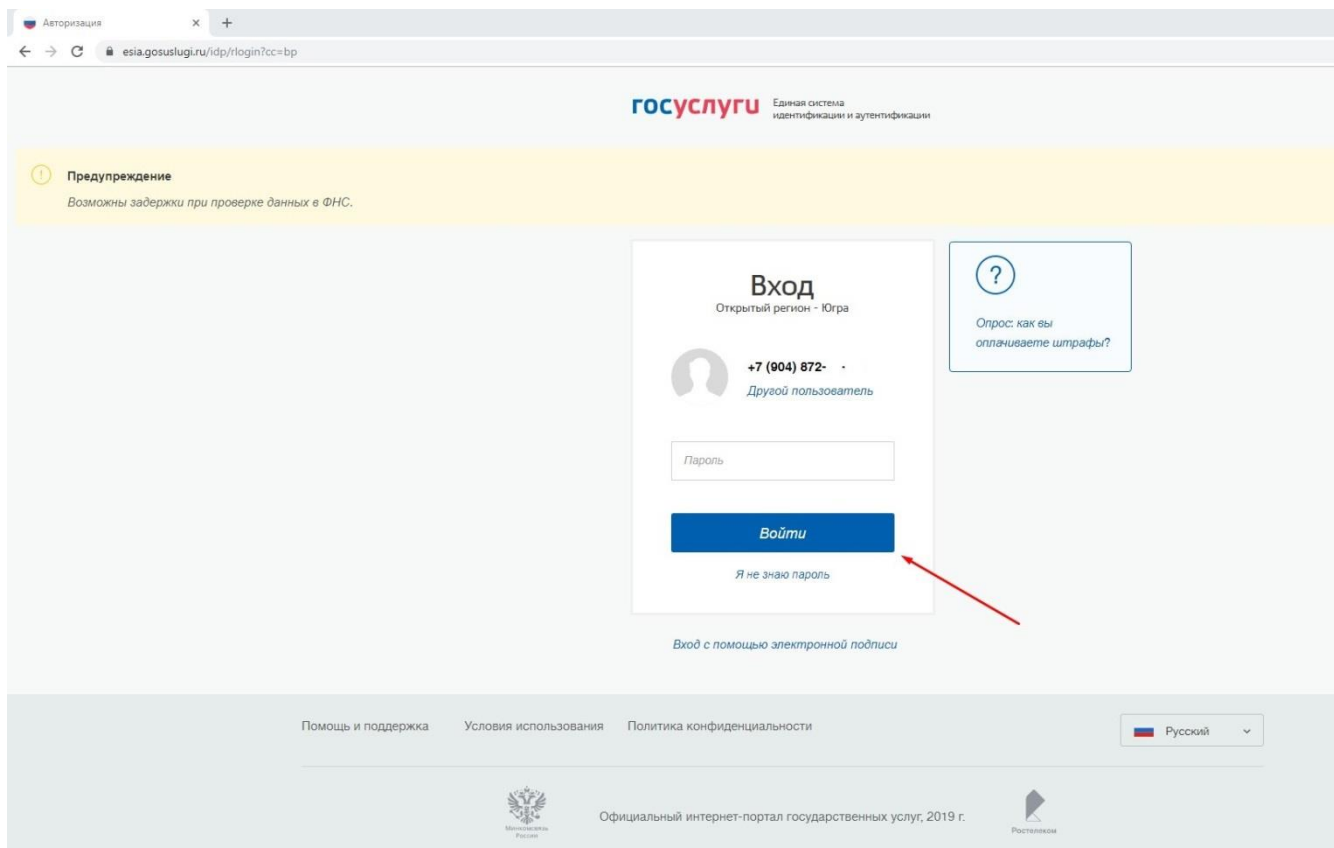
Авторизация × +

esia.gosuslugi.ru/idp/rlogin?cc=bp

госуслуги Единая система идентификации и аутентификации

Предупреждение

Возможны задержки при проверке данных в ФНС.

Вход

Открытый регион - Югра

+7 (904) 872- ·

Другой пользователь

Пароль

Войти

Я не знаю пароль

Вход с помощью электронной подписи

?

Опрос: как вы оплачиваете штрафы?

Помощь и поддержка Условия использования Политика конфиденциальности

Русский

Минкомсвязь России

Официальный интернет-портал государственных услуг, 2019 г.

Ростелеком